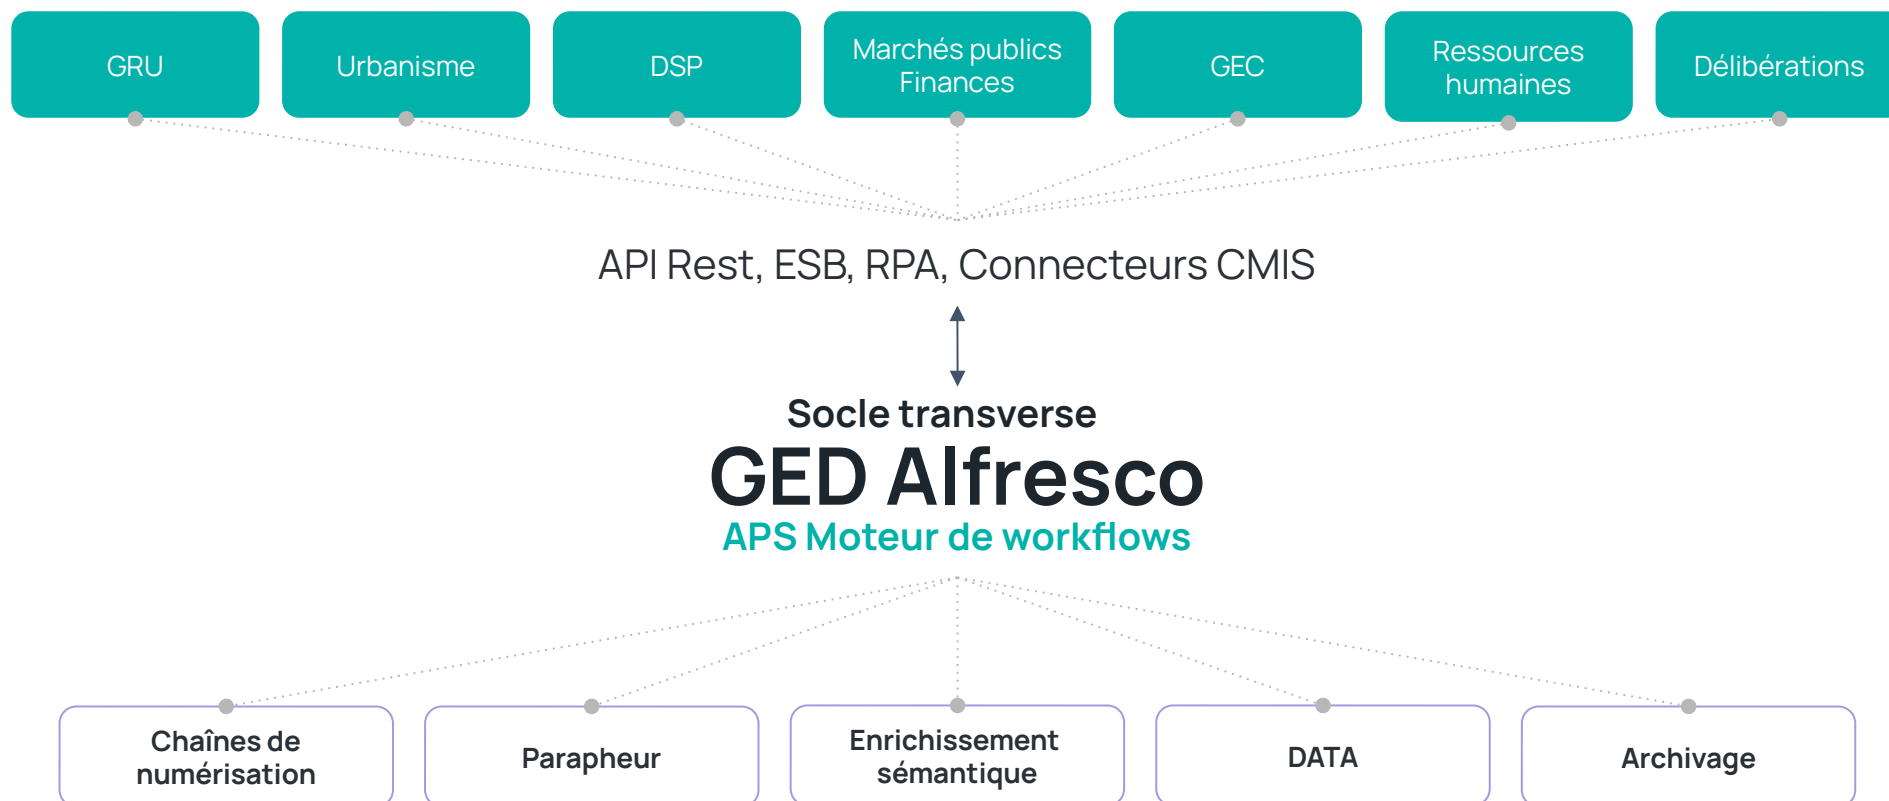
GRU

Urbanisme

DSP

Marchés publics Finances

GEC

Ressources humaines

Délibérations

API Rest, ESB, RPA, Connecteurs CMIS

Socle transverse

GED Alfresco

APS Moteur de workflows

Chaînes de numérisation

Parapheur

Enrichissement sémantique

DATA

Archivage